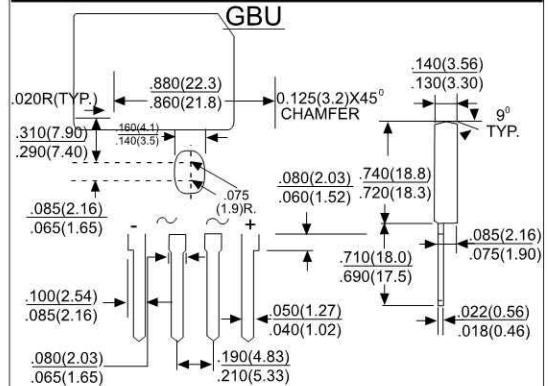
GBU

.020R(TYP.)

$\frac{.880(22.3)}{.860(21.8)}$

0.125(3.2)X45$^0$ CHAMFER

$\frac{.140(3.56)}{.130(3.30)}$

9$^0$ TYP.

$\frac{.310(7.90)}{.290(7.40)}$

$\frac{.160(4.1)}{.140(3.5)}$

.075 (1.9)R.

$\frac{.080(2.03)}{.060(1.52)}$

$\frac{.740(18.8)}{.720(18.3)}$

$\frac{.085(2.16)}{.065(1.65)}$

- ~ ~ +

$\frac{.085(2.16)}{.075(1.90)}$

$\frac{.710(18.0)}{.690(17.5)}$

$\frac{.100(2.54)}{.085(2.16)}$

$\frac{.050(1.27)}{.040(1.02)}$

$\frac{.022(0.56)}{.018(0.46)}$

$\frac{.080(2.03)}{.065(1.65)}$

$\frac{.190(4.83)}{.210(5.33)}$